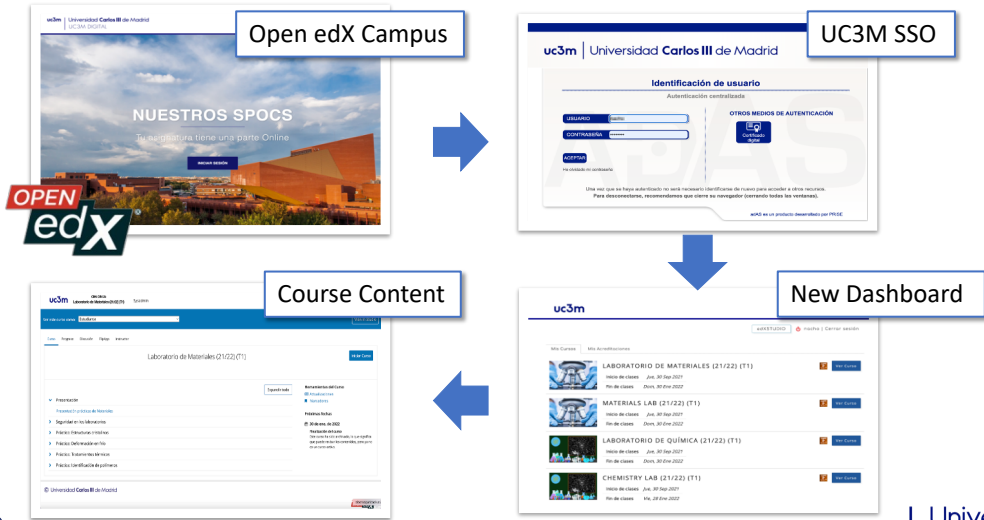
Open edX Campus

uc3m | Universidad Carlos III de Madrid
UC3M DIGITAL

NUESTROS SPOCS
Tu asignatura tiene una parte Online

INICIAR SESIÓN

OPEN edX

UC3M SSO

uc3m | Universidad Carlos III de Madrid

Identificación de usuario
Autenticación centralizada

USUARIO
CONTRASEÑA
ACEPTAR
He olvidado mi contraseña

OTROS MEDIOS DE AUTENTICACIÓN
Certificado digital

Una vez que se haya autenticado no será necesario identificarse de nuevo para acceder a otros recursos.
Para desconectarse, recomendamos que cierre su navegador (cerrando todas las ventanas).

New Dashboard

uc3m

Mis Cursos
Mis Acreditaciones

LABORATORIO DE MATERIALES (21/22) (T1)
Inicio de clases Jue, 30 Sep 2021
Fin de clases Dom, 30 Ene 2022
Ver Curso

MATERIALS LAB (21/22) (T1)
Inicio de clases Jue, 30 Sep 2021
Fin de clases Dom, 30 Ene 2022
Ver Curso

LABORATORIO DE QUÍMICA (21/22) (T1)
Inicio de clases Jue, 30 Sep 2021
Fin de clases Dom, 30 Ene 2022
Ver Curso

CHEMISTRY LAB (21/22) (T1)
Inicio de clases Jue, 30 Sep 2021
Fin de clases Vie, 28 Ene 2022
Ver Curso

Course Content

uc3m

Laboratorio de Materiales (21/22) (T1)

Presentación
Seguridad en los laboratorios
Práctica: Estructuras cristalinas
Práctica: Deformación en frío
Práctica: Tratamientos térmicos
Práctica: Identificación de polímeros

Próximas fechas
30 ene, de 2022

© Universidad Carlos III de Madrid

Unive